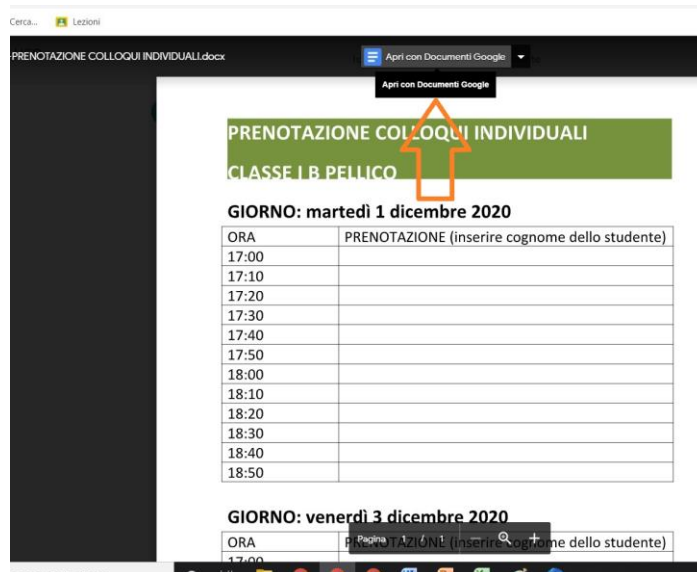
Cerca... Lezioni

PRENOTAZIONE COLLOQUI INDIVIDUALI.docx

Apri con Documenti Google

Apri con Documenti Google

PRENOTAZIONE COLLOQUI INDIVIDUALI

CLASSE I B PELLICO

GIORNO: martedì 1 dicembre 2020

| ORA | PRENOTAZIONE (inserire cognome dello studente) |
|---|---|
| 17:00 | |
| 17:10 | |
| 17:20 | |
| 17:30 | |
| 17:40 | |
| 17:50 | |
| 18:00 | |
| 18:10 | |
| 18:20 | |
| 18:30 | |
| 18:40 | |
| 18:50 | |

GIORNO: venerdì 3 dicembre 2020

| ORA | PRENOTAZIONE (inserire cognome dello studente) |
|---|---|
| 17:00 | |

Pagina 1 / 1